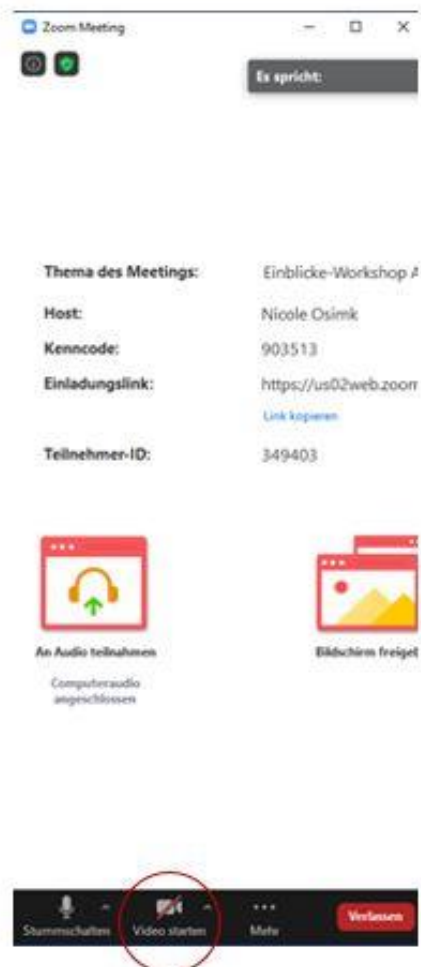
Zoom Meeting

Es spricht:

Thema des Meetings: Einblicke-Workshop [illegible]

Host: Nicole Osimk

Kenncode: 903513

Einladungslink: https://us02web.zoom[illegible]

Link kopieren

Teilnehmer-ID: 349403

An Audio teilnehmen

Computeraudio angeschlossen

Bildschirm freigeb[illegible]

Stummschalten

Video starten

Mehr

Verlassen